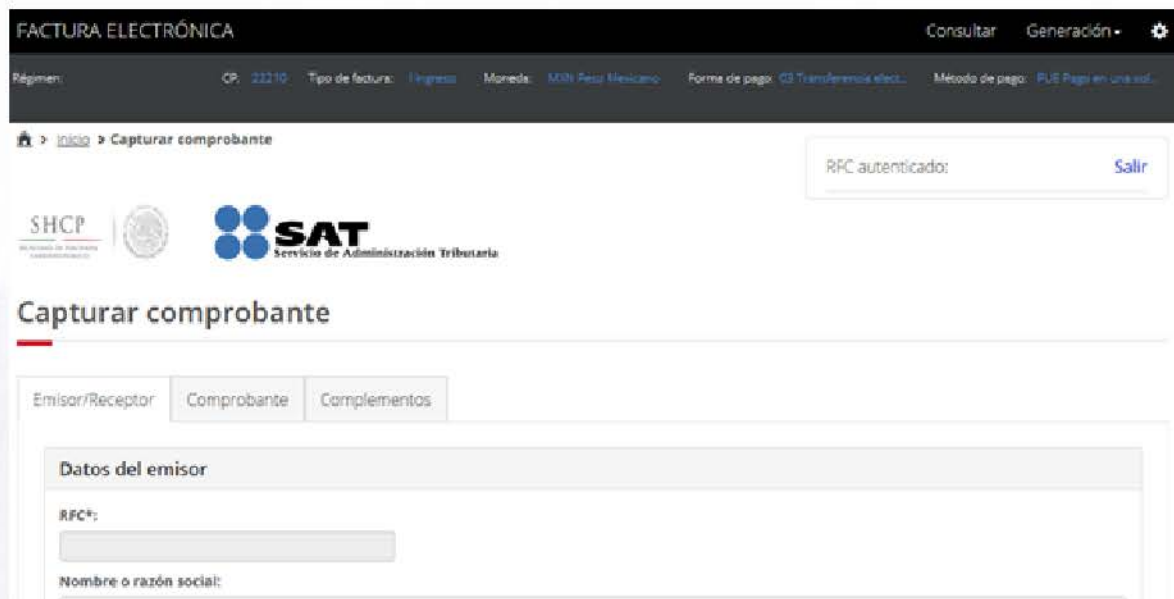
FACTURA ELECTRÓNICA

Consultar Generación

Régimen: CP: 22210 Tipo de factura: I Ingreso Moneda: MXN Peso Mexicano Forma de pago: 03 Transferencia elect... Método de pago: PUE Pago en una sol...

> Inicio > Capturar comprobante

RFC autenticado: Salir

SHCP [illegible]

SAT Servicio de Administración Tributaria

Capturar comprobante

Emisor/Receptor Comprobante Complementos

Datos del emisor

RFC*:

Nombre o razón social: